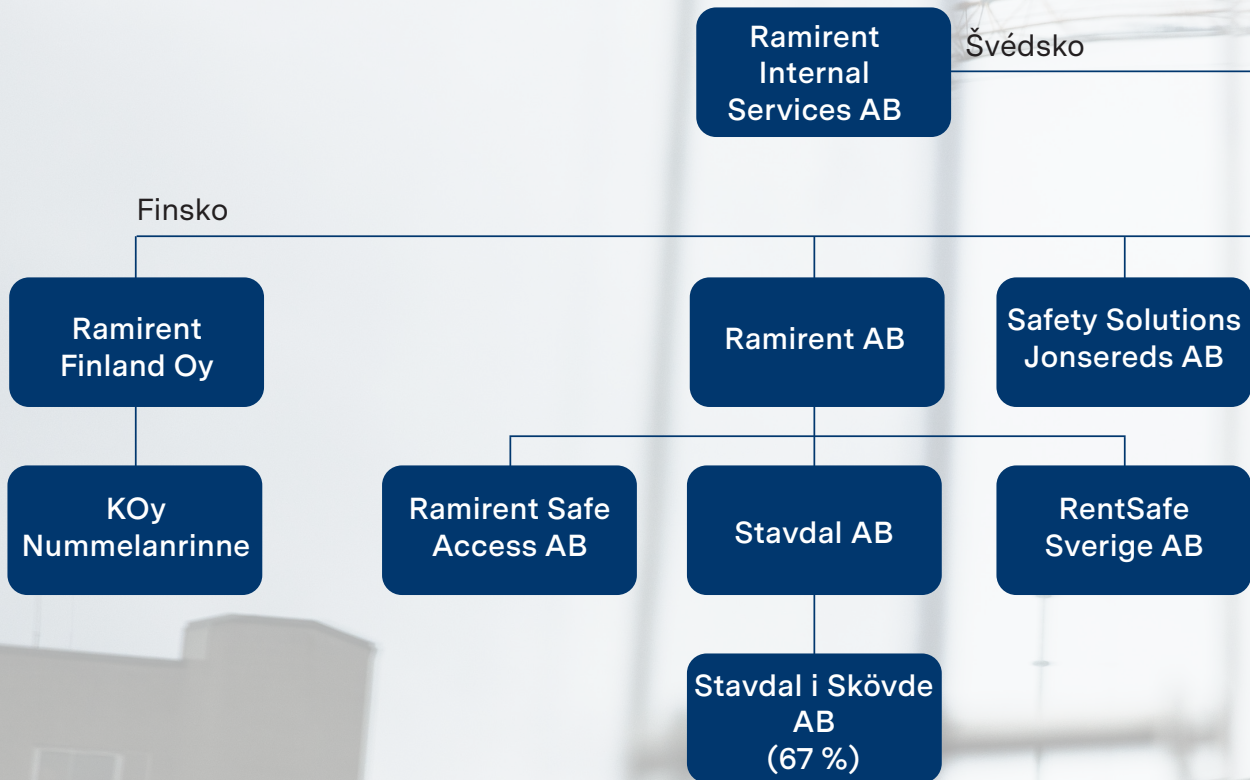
Ramirent Internal Services AB

Švédsko

Finsko

Ramirent Finland Oy

Ramirent AB

Safety Solutions Jonsereds AB

KOy Nummelanrinne

Ramirent Safe Access AB

Stavdal AB

RentSafe Sverige AB

Stavdal i Skövde AB (67 %)